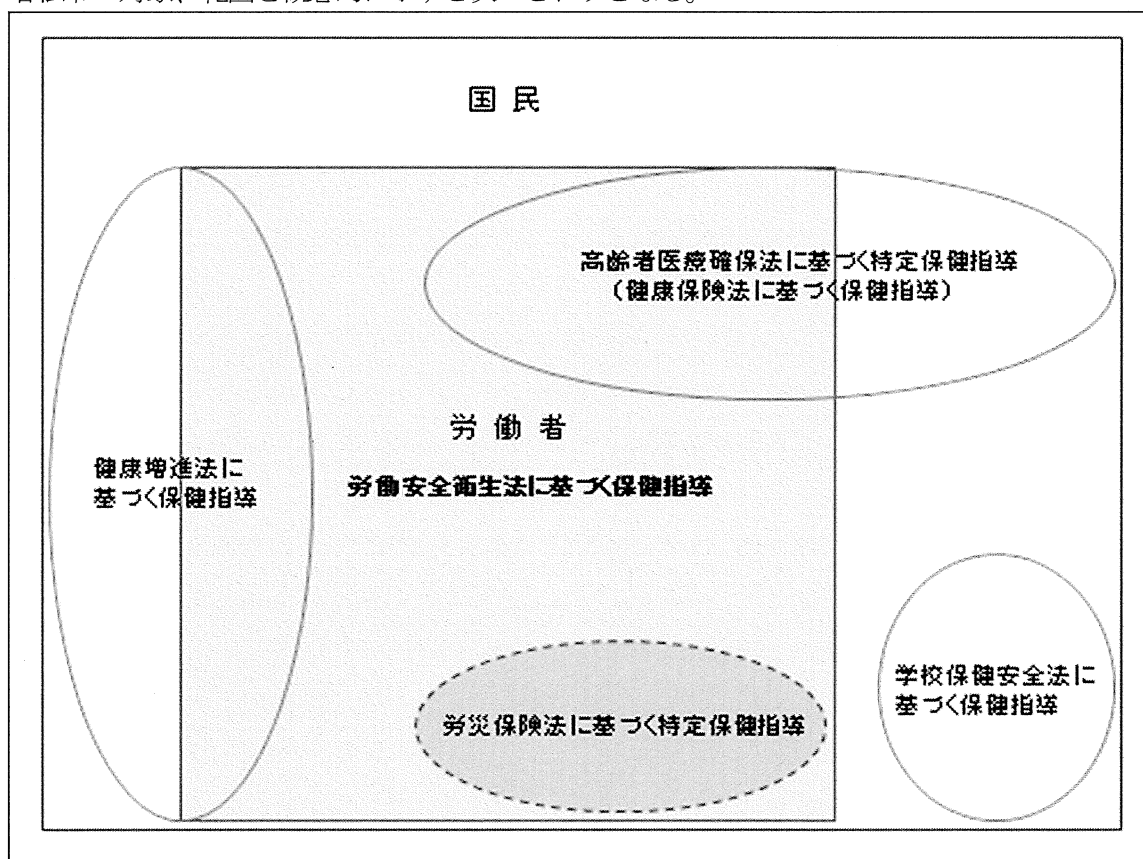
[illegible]

国民

高齢者医療確保法に基づく特定保健指導
（健康保険法に基づく保健指導）

労働者

健康増進法に基づく保健指導

労働安全衛生法に基づく保健指導

学校保健安全法に基づく保健指導

労災保険法に基づく特定保健指導